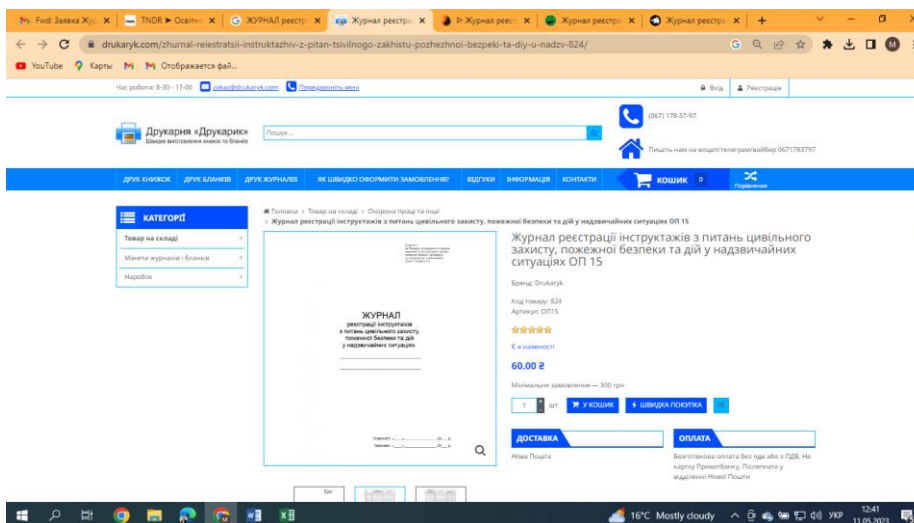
Fwd: Заявка Жур × | TNDR ▶ Освітн × | ЖУРНАЛ реєстр × | Журнал реєстр × | ▶ Журнал реєст × | Журнал реєстр × | Журнал реєстр × | +

drukaryk.com/zhurnal-reiestratsii-instruktazhiv-z-pitan-tsivilnogo-zakhistu-pozhezhnoi-bezpeki-ta-diy-u-nadzv-824/

YouTube Карты M Отображается фай...

Час роботи: 8-30 – 17-00 zakaz@drukaryk.com Передзвоніть мені

Вхід Реєстрація

Друкарня «Друкарик»
Швидке виготовлення книжок та бланків

Пошук...

(067) 178-37-97

Пишіть нам на вацап/телеграм/вайбер 0671783797

ДРУК КНИЖОК ДРУК БЛАНКІВ ДРУК ЖУРНАЛІВ ЯК ШВИДКО ОФОРМИТИ ЗАМОВЛЕННЯ? ВІДГУКИ ІНФОРМАЦІЯ КОНТАКТИ

КОШИК 0

Порівняння

КАТЕГОРІЇ

Товар на складі

Макети журналів і бланків

Нарбок

Головна > Товар на складі > Охорона праці та інші > Журнал реєстрації інструктажів з питань цивільного захисту, пожежної безпеки та дій у надзвичайних ситуаціях ОП 15

ЖУРНАЛ
реєстрації інструктажів
з питань цивільного захисту,
пожежної безпеки та дій
у надзвичайних ситуаціях

Журнал реєстрації інструктажів з питань цивільного захисту, пожежної безпеки та дій у надзвичайних ситуаціях ОП 15

Бренд: Drukaryk

Код товару: 824
Артикул: ОП15

Є в наявності

60.00 ₴

Мінімальне замовлення — 300 грн

1 шт У КОШИК ШВИДКА ПОКУПКА

ДОСТАВКА

Нова Пошта

ОПЛАТА

Безготівкова оплата без пдв або з ПДВ, На картку Приватбанку, Післяплата у відділенні Нової Пошти

16°C Mostly cloudy УКР 12:41 11.05.2023